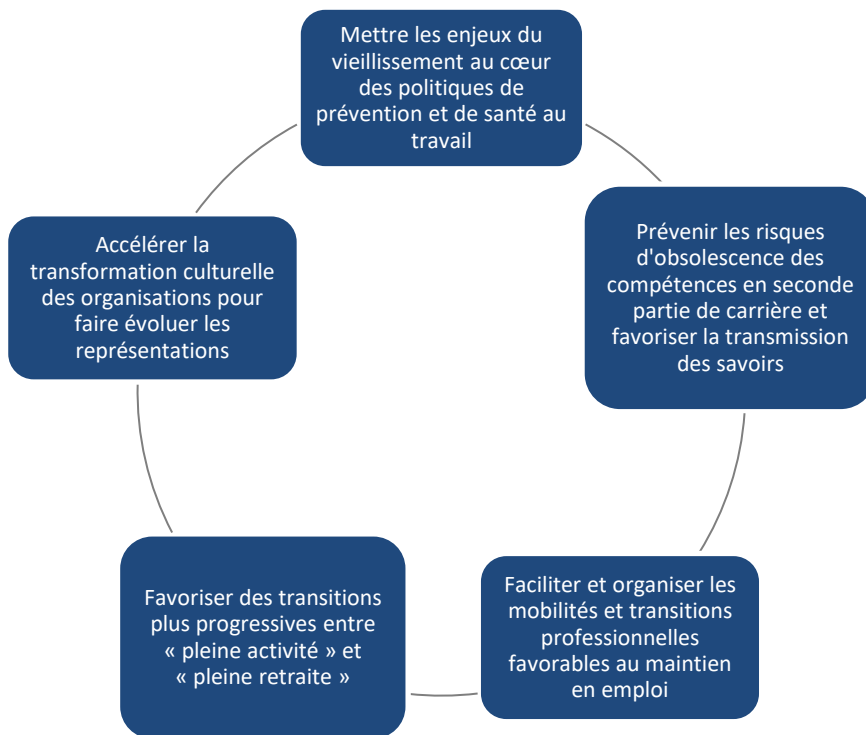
Mettre les enjeux du vieillissement au cœur des politiques de prévention et de santé au travail

Prévenir les risques d'obsolescence des compétences en seconde partie de carrière et favoriser la transmission des savoirs

Faciliter et organiser les mobilités et transitions professionnelles favorables au maintien en emploi

Favoriser des transitions plus progressives entre « pleine activité » et « pleine retraite »

Accélérer la transformation culturelle des organisations pour faire évoluer les représentations